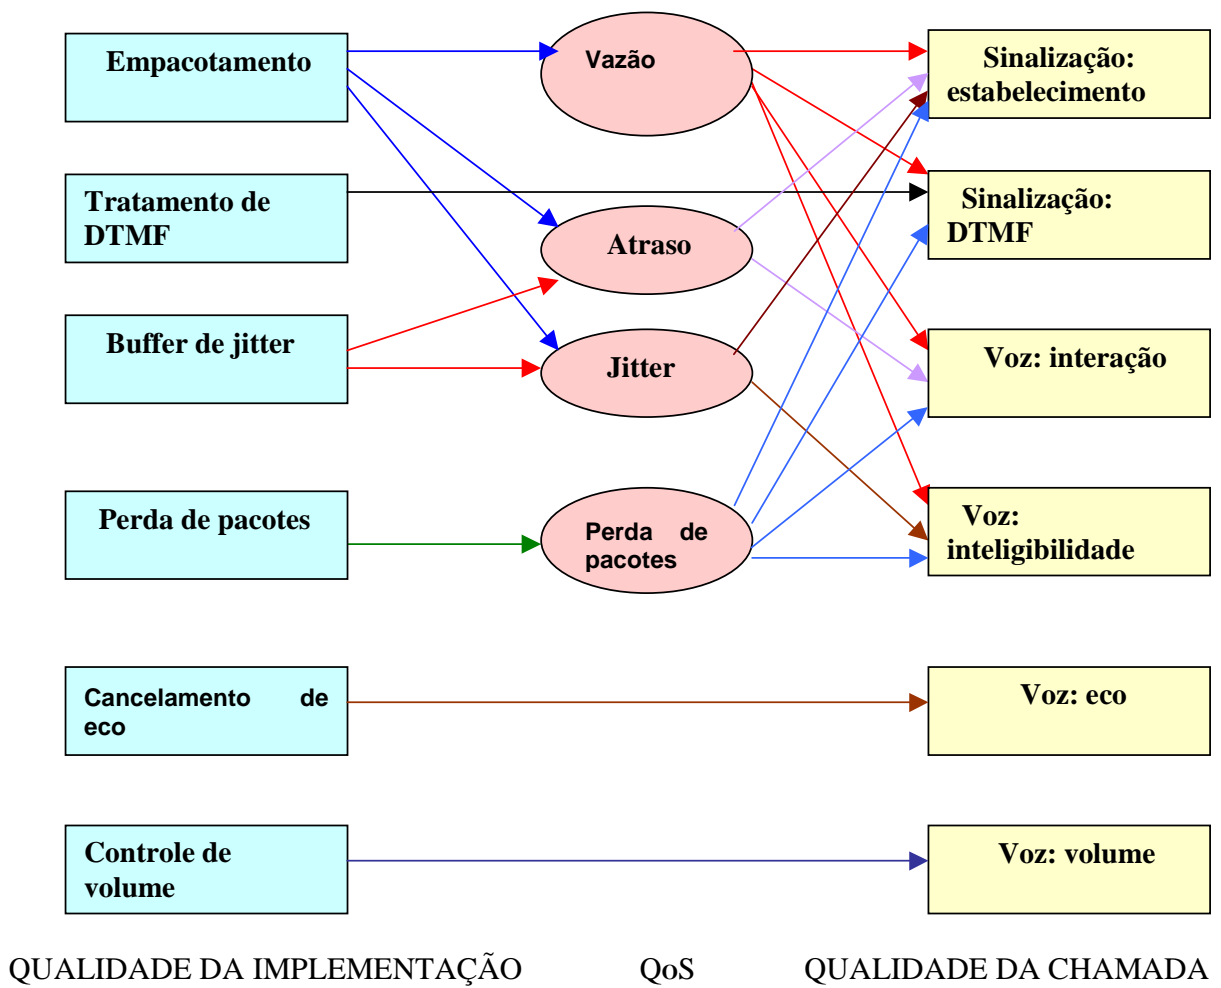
Empacotamento

Tratamento de DTMF

Buffer de jitter

Perda de pacotes

Cancelamento de eco

Controle de volume

Vazão

Atraso

Jitter

Perda de pacotes

Sinalização: estabelecimento

Sinalização: DTMF

Voz: interação

Voz: inteligibilidade

Voz: eco

Voz: volume

QUALIDADE DA IMPLEMENTAÇÃO QoS QUALIDADE DA CHAMADA